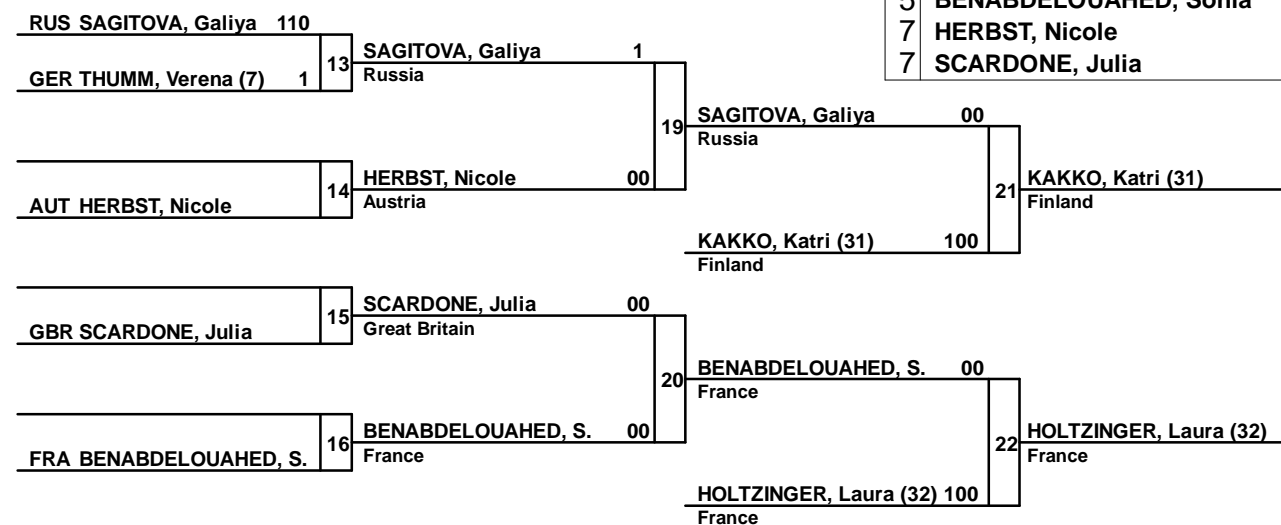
5 BENABDELOUAHED, Sonia
7 HERBST, Nicole
7 SCARDONE, Julia

RUS SAGITOVA, Galiya 110
GER THUMM, Verena (7) 1
13
SAGITOVA, Galiya 1
Russia

AUT HERBST, Nicole
14
HERBST, Nicole 00
Austria

19
SAGITOVA, Galiya 00
Russia

KAKKO, Katri (31) 100
Finland

21
KAKKO, Katri (31)
Finland

GBR SCARDONE, Julia
15
SCARDONE, Julia 00
Great Britain

FRA BENABDELOUAHED, S.
16
BENABDELOUAHED, S. 00
France

20
BENABDELOUAHED, S. 00
France

HOLTZINGER, Laura (32) 100
France

22
HOLTZINGER, Laura (32)
France